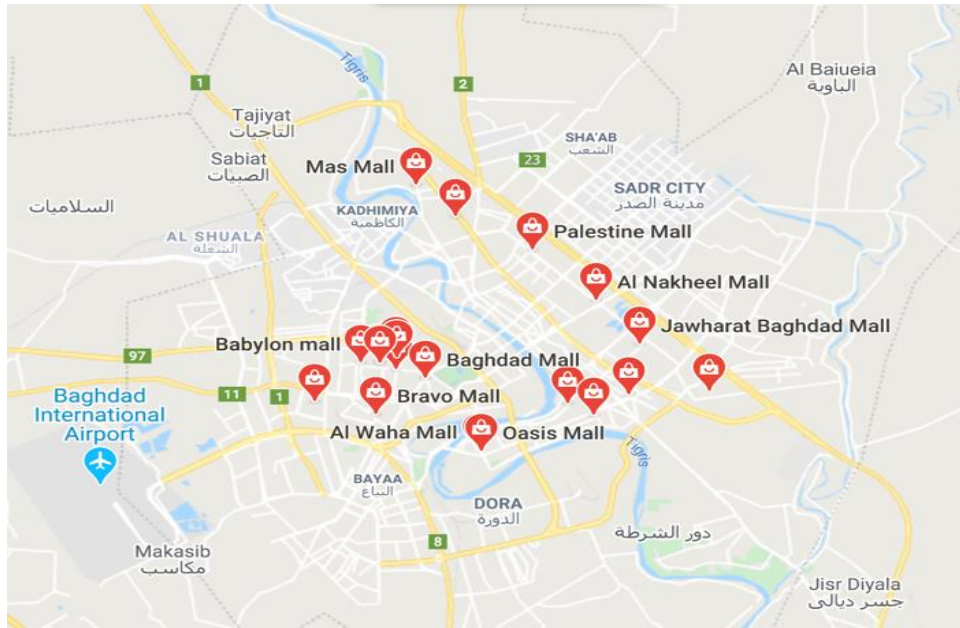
Tigris
1
2
Al Baiueia
الباوية
Tajiyat
التاجيات
SHA'AB
الشعب
23
Sabiat
الصبيات
Mas Mall
SADR CITY
مدينة الصدر
السلاميات
KADHIMIYA
الكاظمية
Palestine Mall
AL SHUALA
الشعلة
Al Nakheel Mall
Jawharat Baghdad Mall
Babylon mall
97
Baghdad Mall
Baghdad International Airport
11
1
Bravo Mall
Al Waha Mall
Oasis Mall
Tigris
BAYAA
البياع
DORA
الدورة
دور الشرطة
8
Makasib
مكاسب
Jisr Diyala
جسر ديالى